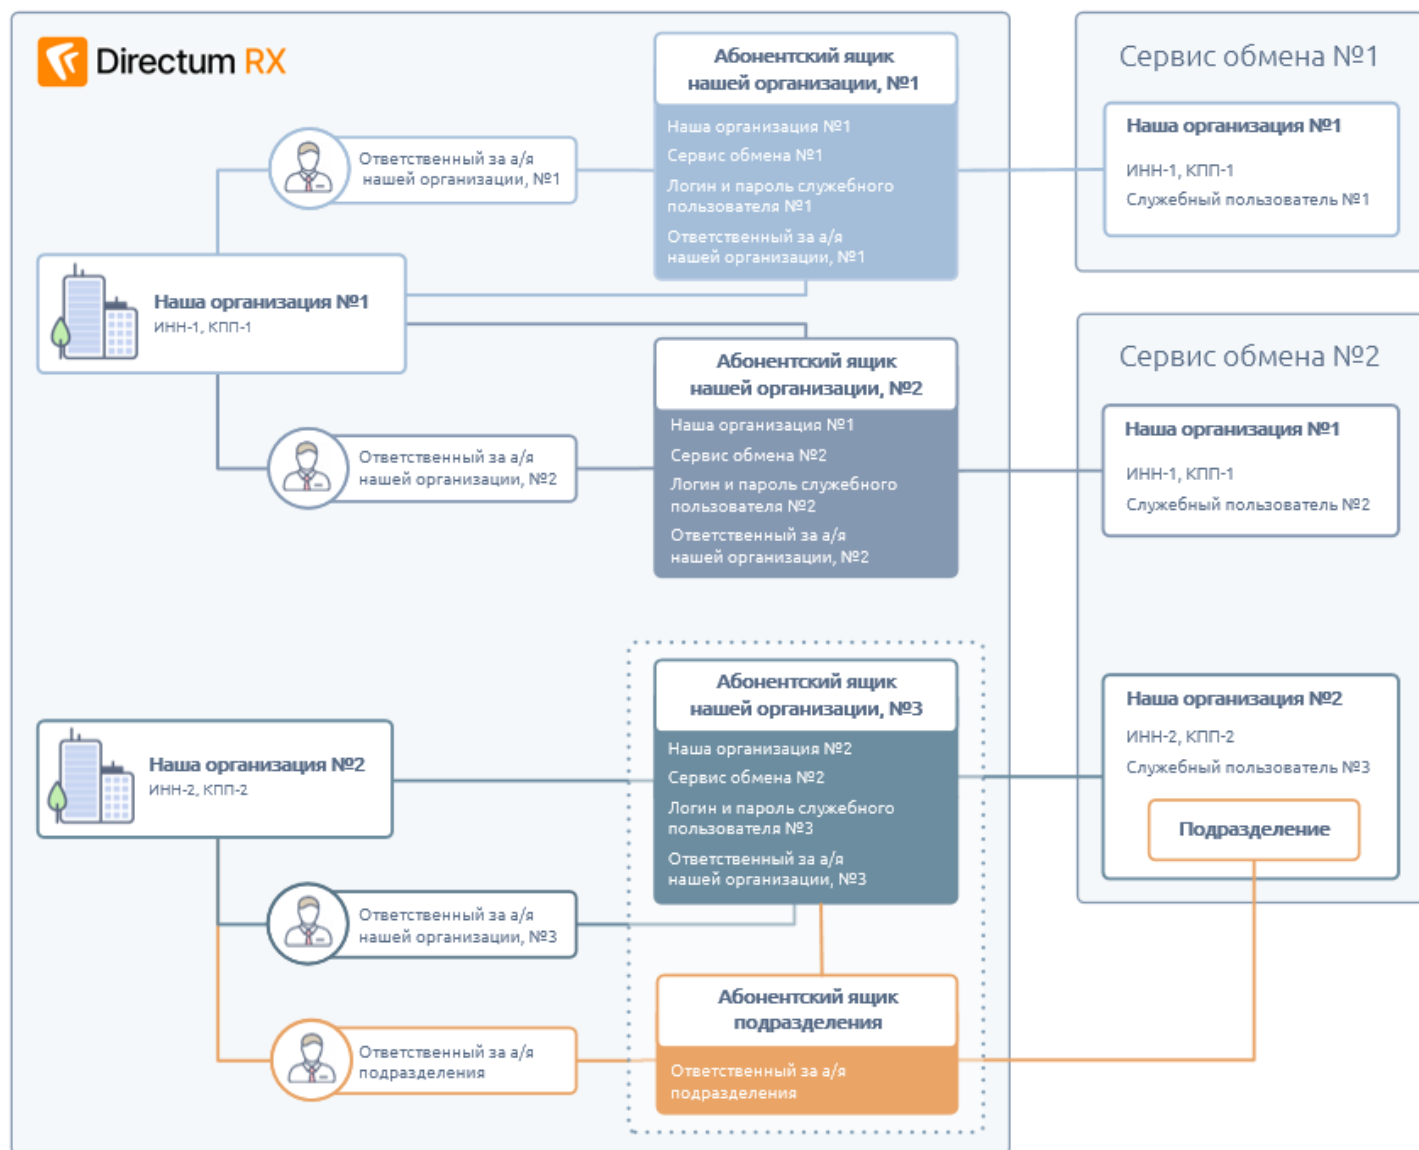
Directum RX

Абонентский ящик нашей организации, №1

Наша организация №1
Сервис обмена №1
Логин и пароль служебного пользователя №1
Ответственный за а/я нашей организации, №1

Ответственный за а/я нашей организации, №1

Наша организация №1
ИНН-1, КПП-1

Абонентский ящик нашей организации, №2

Наша организация №1
Сервис обмена №2
Логин и пароль служебного пользователя №2
Ответственный за а/я нашей организации, №2

Ответственный за а/я нашей организации, №2

Абонентский ящик нашей организации, №3

Наша организация №2
Сервис обмена №2
Логин и пароль служебного пользователя №3
Ответственный за а/я нашей организации, №3

Наша организация №2
ИНН-2, КПП-2

Ответственный за а/я нашей организации, №3

Абонентский ящик подразделения

Ответственный за а/я подразделения

Ответственный за а/я подразделения

Сервис обмена №1

Наша организация №1
ИНН-1, КПП-1
Служебный пользователь №1

Сервис обмена №2

Наша организация №1
ИНН-1, КПП-1
Служебный пользователь №2

Наша организация №2
ИНН-2, КПП-2
Служебный пользователь №3

Подразделение